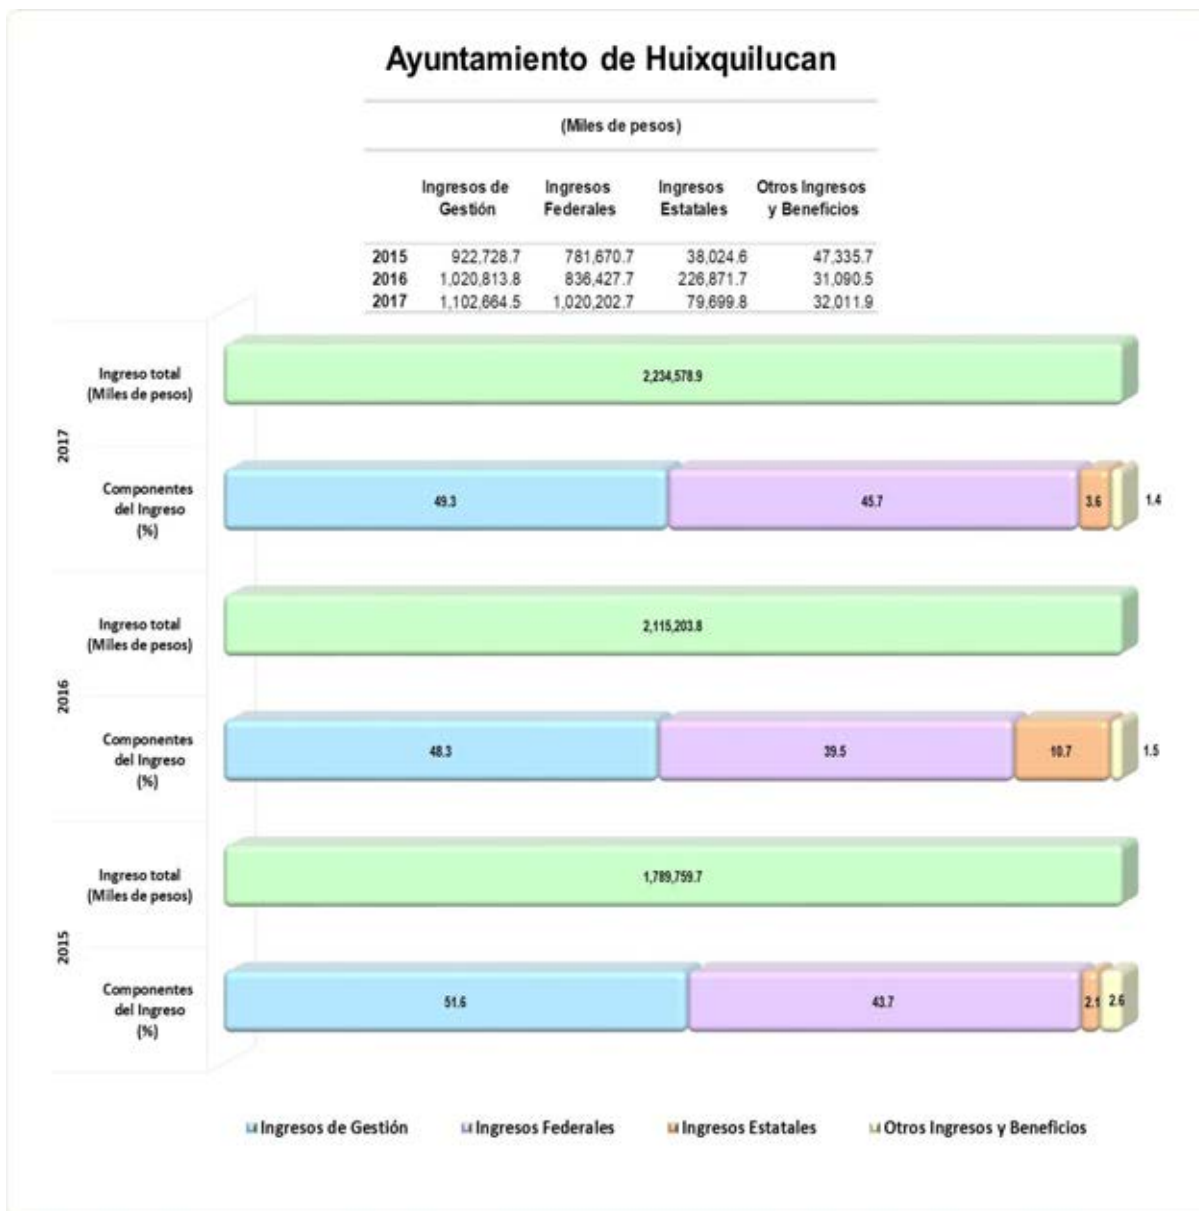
Ayuntamiento de Huixquilucan

(Miles de pesos)

| | Ingresos de Gestión | Ingresos Federales | Ingresos Estatales | Otros Ingresos y Beneficios |
|---|---|---|---|---|
| 2015 | 922,728.7 | 781,670.7 | 38,024.6 | 47,335.7 |
| 2016 | 1,020,813.8 | 836,427.7 | 226,871.7 | 31,090.5 |
| 2017 | 1,102,664.5 | 1,020,202.7 | 79,699.8 | 32,011.9 |

2017
Ingreso total (Miles de pesos)
2,234,578.9
Componentes del Ingreso (%)
49.3
45.7
3.6
1.4

2016
Ingreso total (Miles de pesos)
2,115,203.8
Componentes del Ingreso (%)
48.3
39.5
10.7
1.5

2015
Ingreso total (Miles de pesos)
1,789,759.7
Componentes del Ingreso (%)
51.6
43.7
2.1
2.6

Ingresos de Gestión
Ingresos Federales
Ingresos Estatales
Otros Ingresos y Beneficios